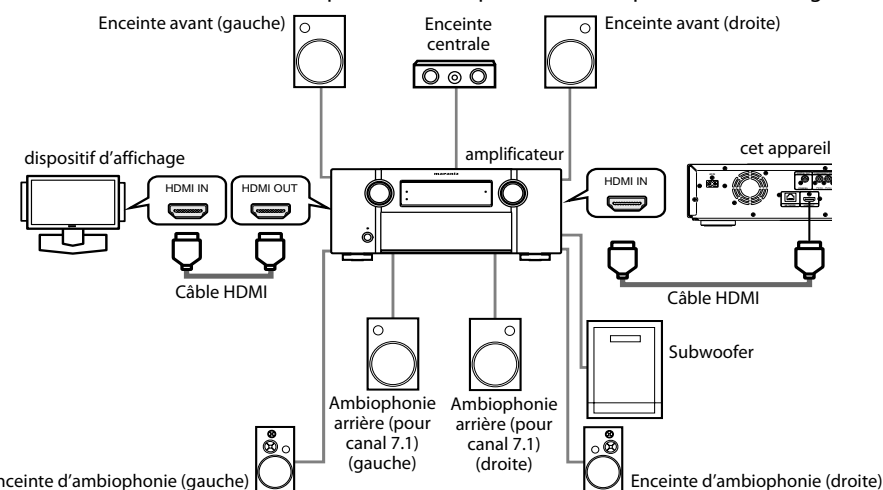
Enceinte avant (gauche)

Enceinte centrale

Enceinte avant (droite)

dispositif d'affichage

HDMI IN

HDMI OUT

amplificateur

marantz

HDMI IN

cet appareil

Câble HDMI

Câble HDMI

Subwoofer

Ambiophonie arrière (pour canal 7.1) (gauche)

Ambiophonie arrière (pour canal 7.1) (droite)

Enceinte d'ambiophonie (gauche)

Enceinte d'ambiophonie (droite)